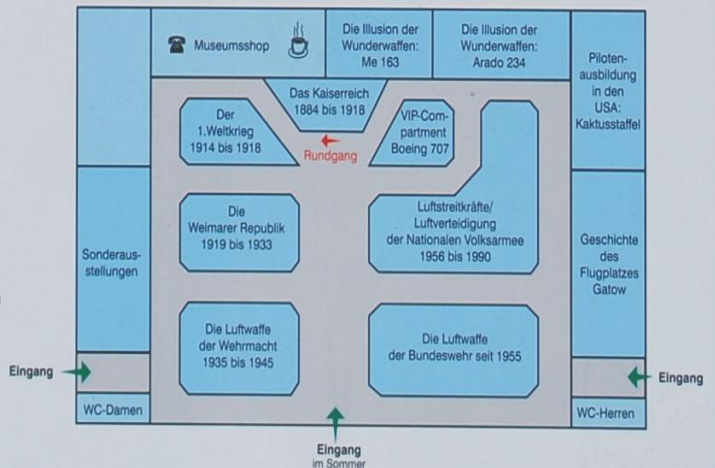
Museumsshop

Die Illusion der Wunderwaffen: Me 163

Die Illusion der Wunderwaffen: Arado 234

Pilotenausbildung in den USA: Kaktusstaffel

Das Kaiserreich 1884 bis 1918

Der 1.Weltkrieg 1914 bis 1918

Rundgang

VIP-Compartment Boeing 707

Die Weimarer Republik 1919 bis 1933

Luftstreitkräfte/ Luftverteidigung der Nationalen Volksarmee 1956 bis 1990

Sonderausstellungen

Geschichte des Flugplatzes Gatow

Die Luftwaffe der Wehrmacht 1935 bis 1945

Die Luftwaffe der Bundeswehr seit 1955

Eingang

Eingang

WC-Damen

WC-Herren

Eingang
im Sommer